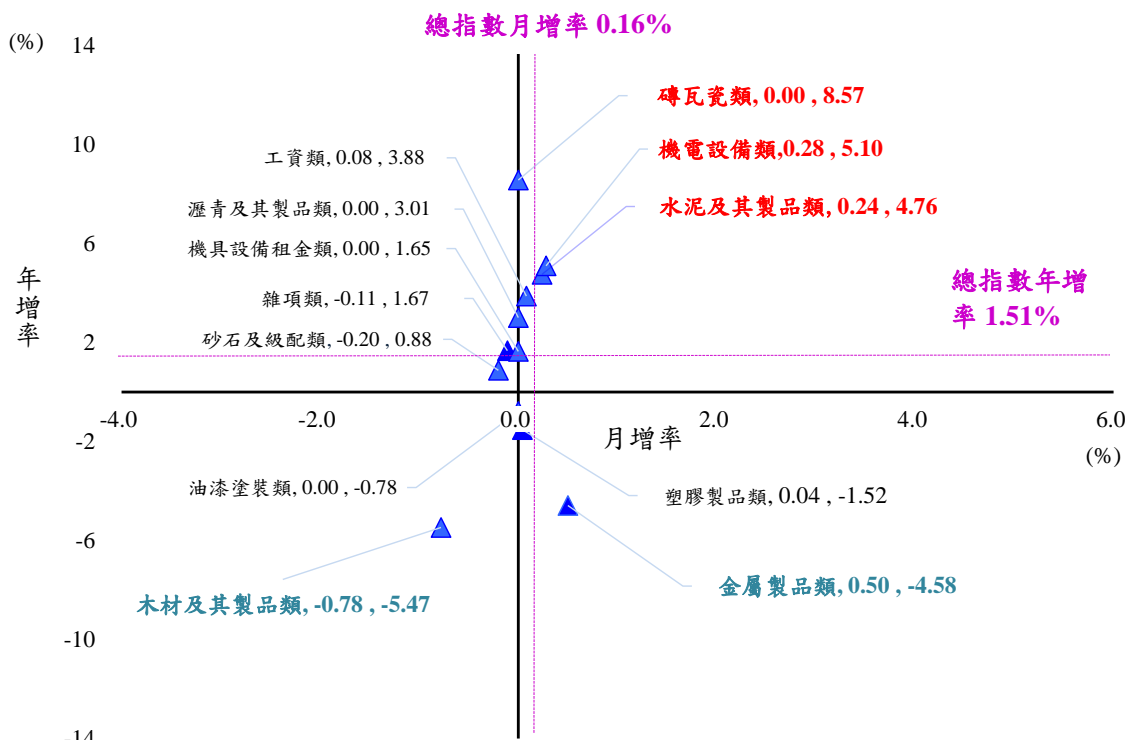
總指數月增率 0.16%

(%)
14
10
6
2
-2
-6
-10
-14

年增率

磚瓦瓷類, 0.00 , 8.57
機電設備類,0.28 , 5.10
水泥及其製品類, 0.24 , 4.76

工資類, 0.08 , 3.88
瀝青及其製品類, 0.00 , 3.01
機具設備租金類, 0.00 , 1.65
雜項類, -0.11 , 1.67
砂石及級配類, -0.20 , 0.88

總指數年增率 1.51%

-4.0
-2.0
0.0
2.0
4.0
6.0
月增率
(%)

油漆塗裝類, 0.00 , -0.78
塑膠製品類, 0.04 , -1.52
木材及其製品類, -0.78 , -5.47
金屬製品類, 0.50 , -4.58